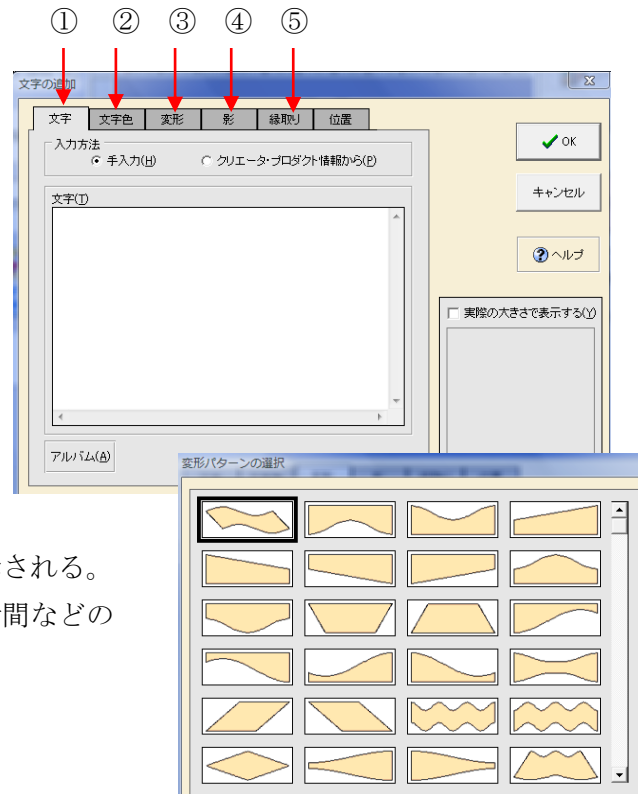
① ② ③ ④ ⑤

文字の追加

文字 文字色 変形 影 縁取り 位置

入力方法
手入力(H) クリエータ・プロダクト情報から(P)

文字(T)

アルバム(A)

OK
キャンセル
ヘルプ

実際の大きさで表示する(Y)

変形パターンの選択

される。
間などの